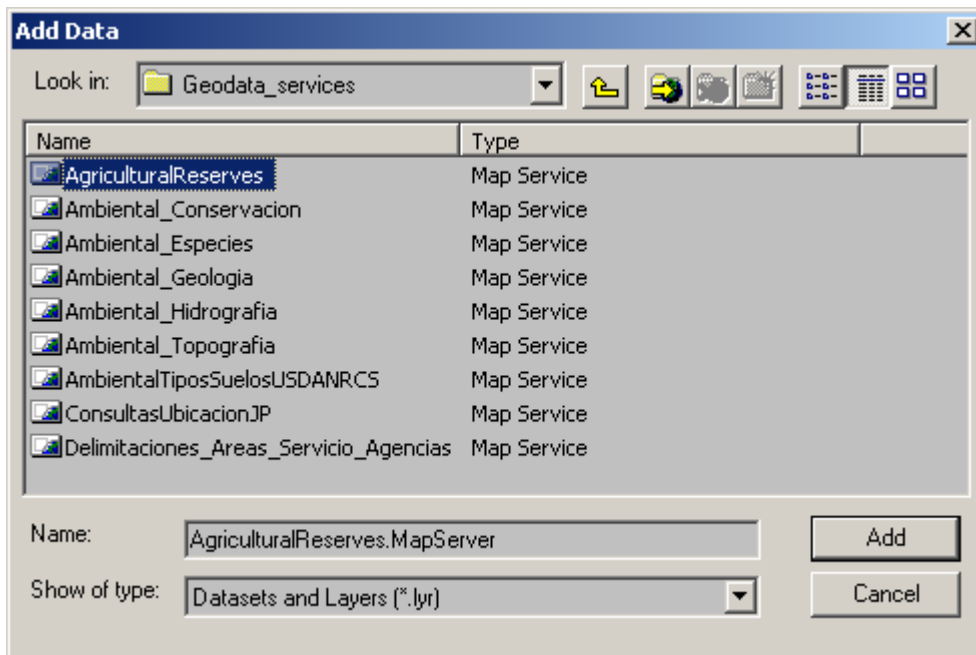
Add Data

Look in: Geodata_services

| Name | Type |
|---|---|
| AgriculturalReserves | Map Service |
| Ambiental_Conservacion | Map Service |
| Ambiental_Especies | Map Service |
| Ambiental_Geologia | Map Service |
| Ambiental_Hidrografia | Map Service |
| Ambiental_Topografia | Map Service |
| AmbientalTiposSuelosUSDANRCS | Map Service |
| ConsultasUbicacionJP | Map Service |
| Delimitaciones_Areas_Servicio_Agencias | Map Service |

Name: AgriculturalReserves.MapServer

Add

Show of type: Datasets and Layers (*.lyr)

Cancel